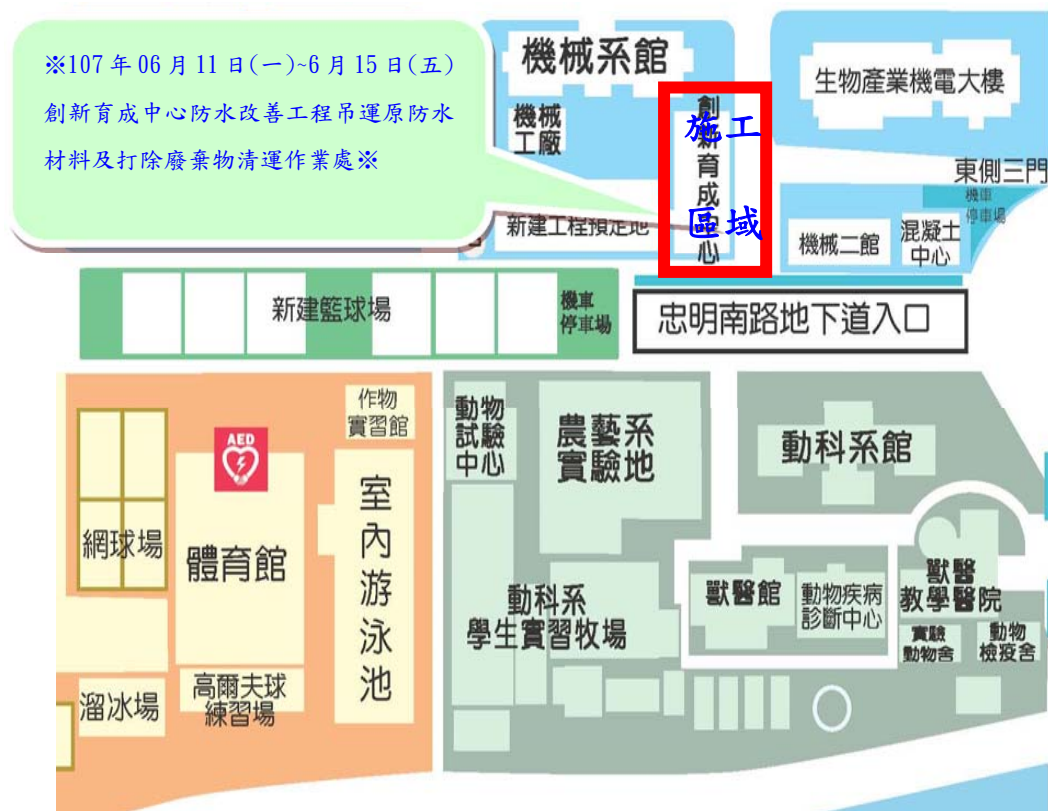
※107年06月11日(一)~6月15日(五)創新育成中心防水改善工程吊運原防水材料及打除廢棄物清運作業處※

機械系館

生物產業機電大樓

機械工廠

創新育成中心

施工區域

東側三門

機車停車場

新建工程預定地

機械二館

混凝土中心

新建籃球場

機車停車場

忠明南路地下道入口

作物實習館

動物試驗中心

農藝系實驗地

動科系館

AED

網球場

體育館

室內游泳池

動科系學生實習牧場

獸醫館

動物疾病診斷中心

獸醫教學醫院

實驗動物舍

動物檢疫舍

溜冰場

高爾夫球練習場